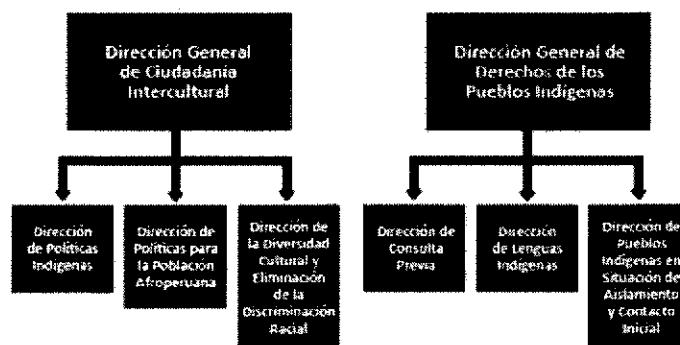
Dirección General de Ciudadanía Intercultural

Dirección de Políticas Indígenas

Dirección de Políticas para la Población Afroperuana

Dirección de la Diversidad Cultural y Eliminación de la Discriminación Racial

Dirección General de Derechos de los Pueblos Indígenas

Dirección de Consulta Previa

Dirección de Lenguas Indígenas

Dirección de Pueblos Indígenas en Situación de Aislamiento y Contacto Inicial